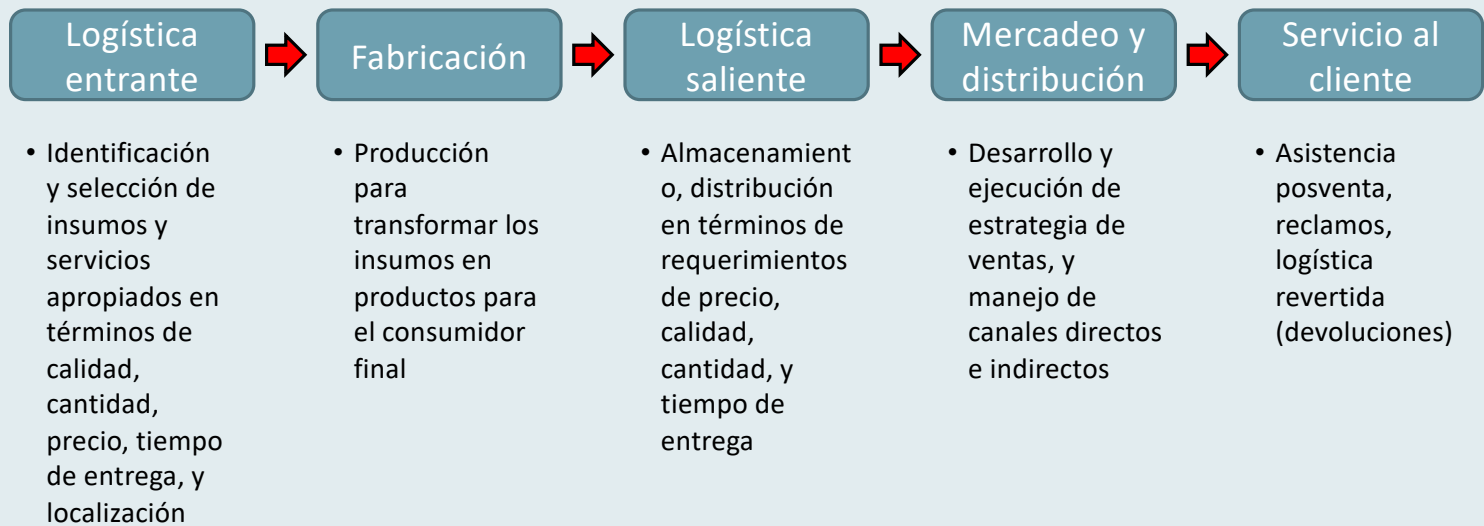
Logística entrante

• Identificación y selección de insumos y servicios apropiados en términos de calidad, cantidad, precio, tiempo de entrega, y localización

Fabricación

• Producción para transformar los insumos en productos para el consumidor final

Logística saliente

• Almacenamiento, distribución en términos de requerimientos de precio, calidad, cantidad, y tiempo de entrega

Mercadeo y distribución

• Desarrollo y ejecución de estrategia de ventas, y manejo de canales directos e indirectos

Servicio al cliente

• Asistencia posventa, reclamos, logística revertida (devoluciones)